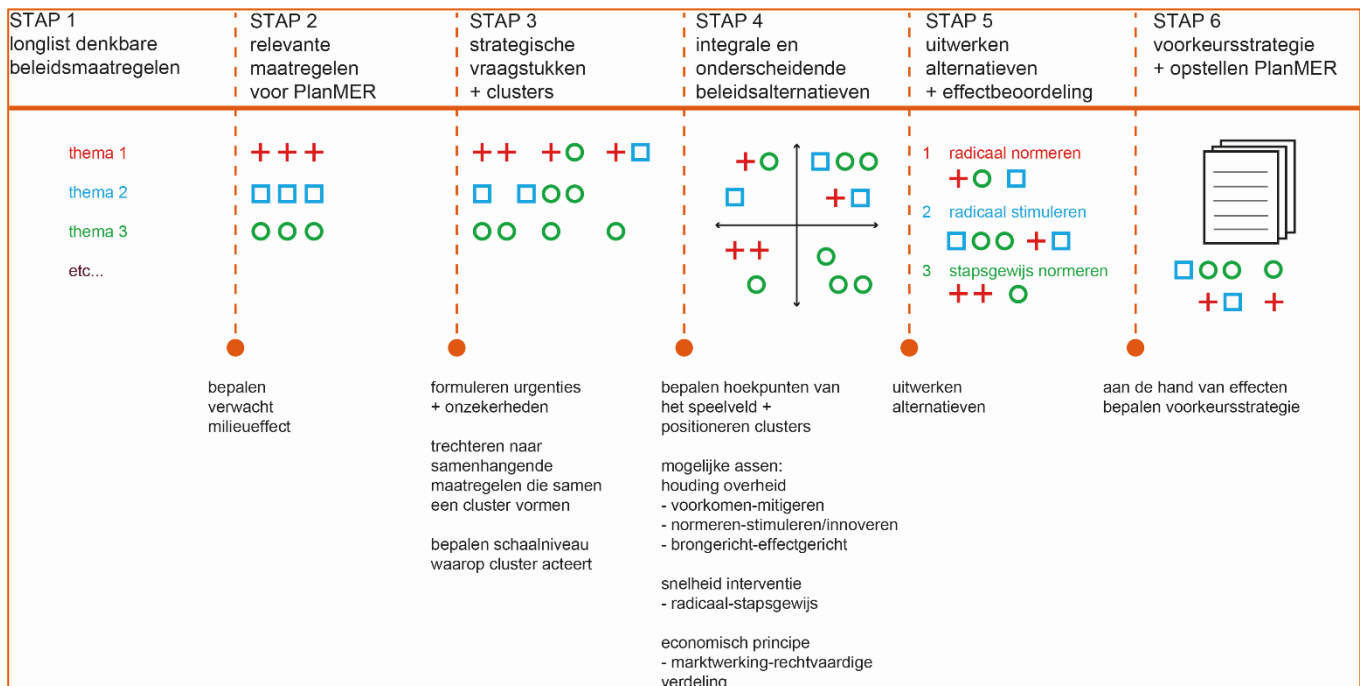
STAP 1
longlist denkbare beleidsmaatregelen

STAP 2
relevante maatregelen voor PlanMER

STAP 3
strategische vraagstukken + clusters

STAP 4
integrale en onderscheidende beleidsalternatieven

STAP 5
uitwerken alternatieven + effectbeoordeling

STAP 6
voorkeursstrategie + opstellen PlanMER

thema 1
thema 2
thema 3
etc...

1 radicaal normeren
2 radicaal stimuleren
3 stapsgewijs normeren

bepalen verwacht milieueffect

formuleren urgenties + onzekerheden

trechteren naar samenhangende maatregelen die samen een cluster vormen

bepalen schaalniveau waarop cluster acteert

bepalen hoekpunten van het speelveld + positioneren clusters

mogelijke assen:
houding overheid
- voorkomen-mitigeren
- normeren-stimuleren/innoveren
- brongericht-effectgericht

snelheid interventie
- radicaal-stapsgewijs

economisch principe
- marktwerking-rechtvaardige verdeling

uitwerken alternatieven

aan de hand van effecten bepalen voorkeursstrategie